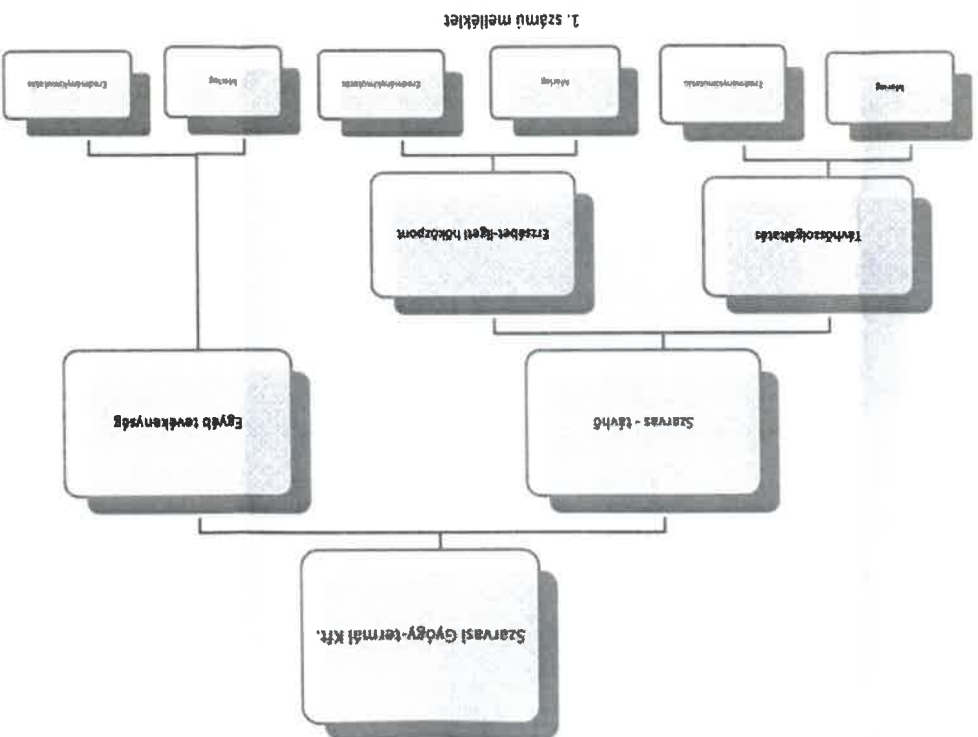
1. számú melléklet

Szarvasi Gyógy-termál Kft.

Szarvas - távhő

Egyéb tevékenység

Távhőszolgáltatás

Erzsébet-liget hőközpont

Bevétel

Eredménykimutatás

Bevétel

Eredménykimutatás

Bevétel

Eredménykimutatás